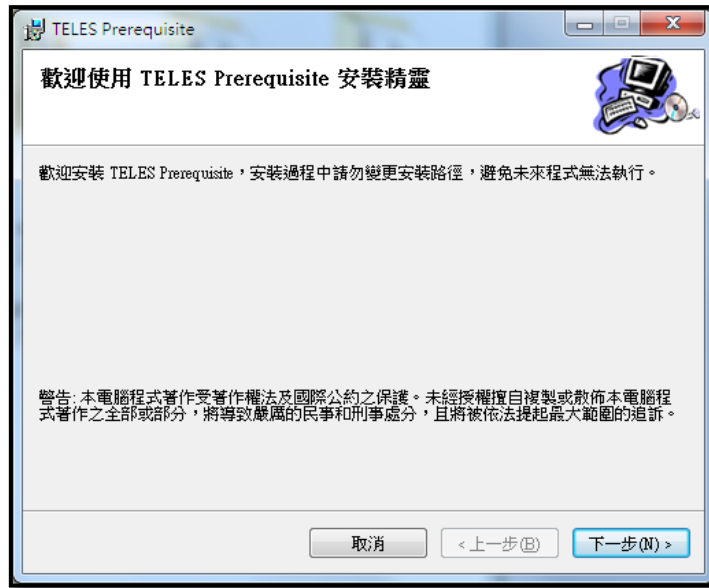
TELES Prerequisite

歡迎使用 TELES Prerequisite 安裝精靈

歡迎安裝 TELES Prerequisite，安裝過程中請勿變更安裝路徑，避免未來程式無法執行。

警告: 本電腦程式著作受著作權法及國際公約之保護。未經授權擅自複製或散佈本電腦程式著作之全部或部分，將導致嚴厲的民事和刑事處分，且將被依法提起最大範圍的追訴。

取消 <上一步(B) 下一步(N) >